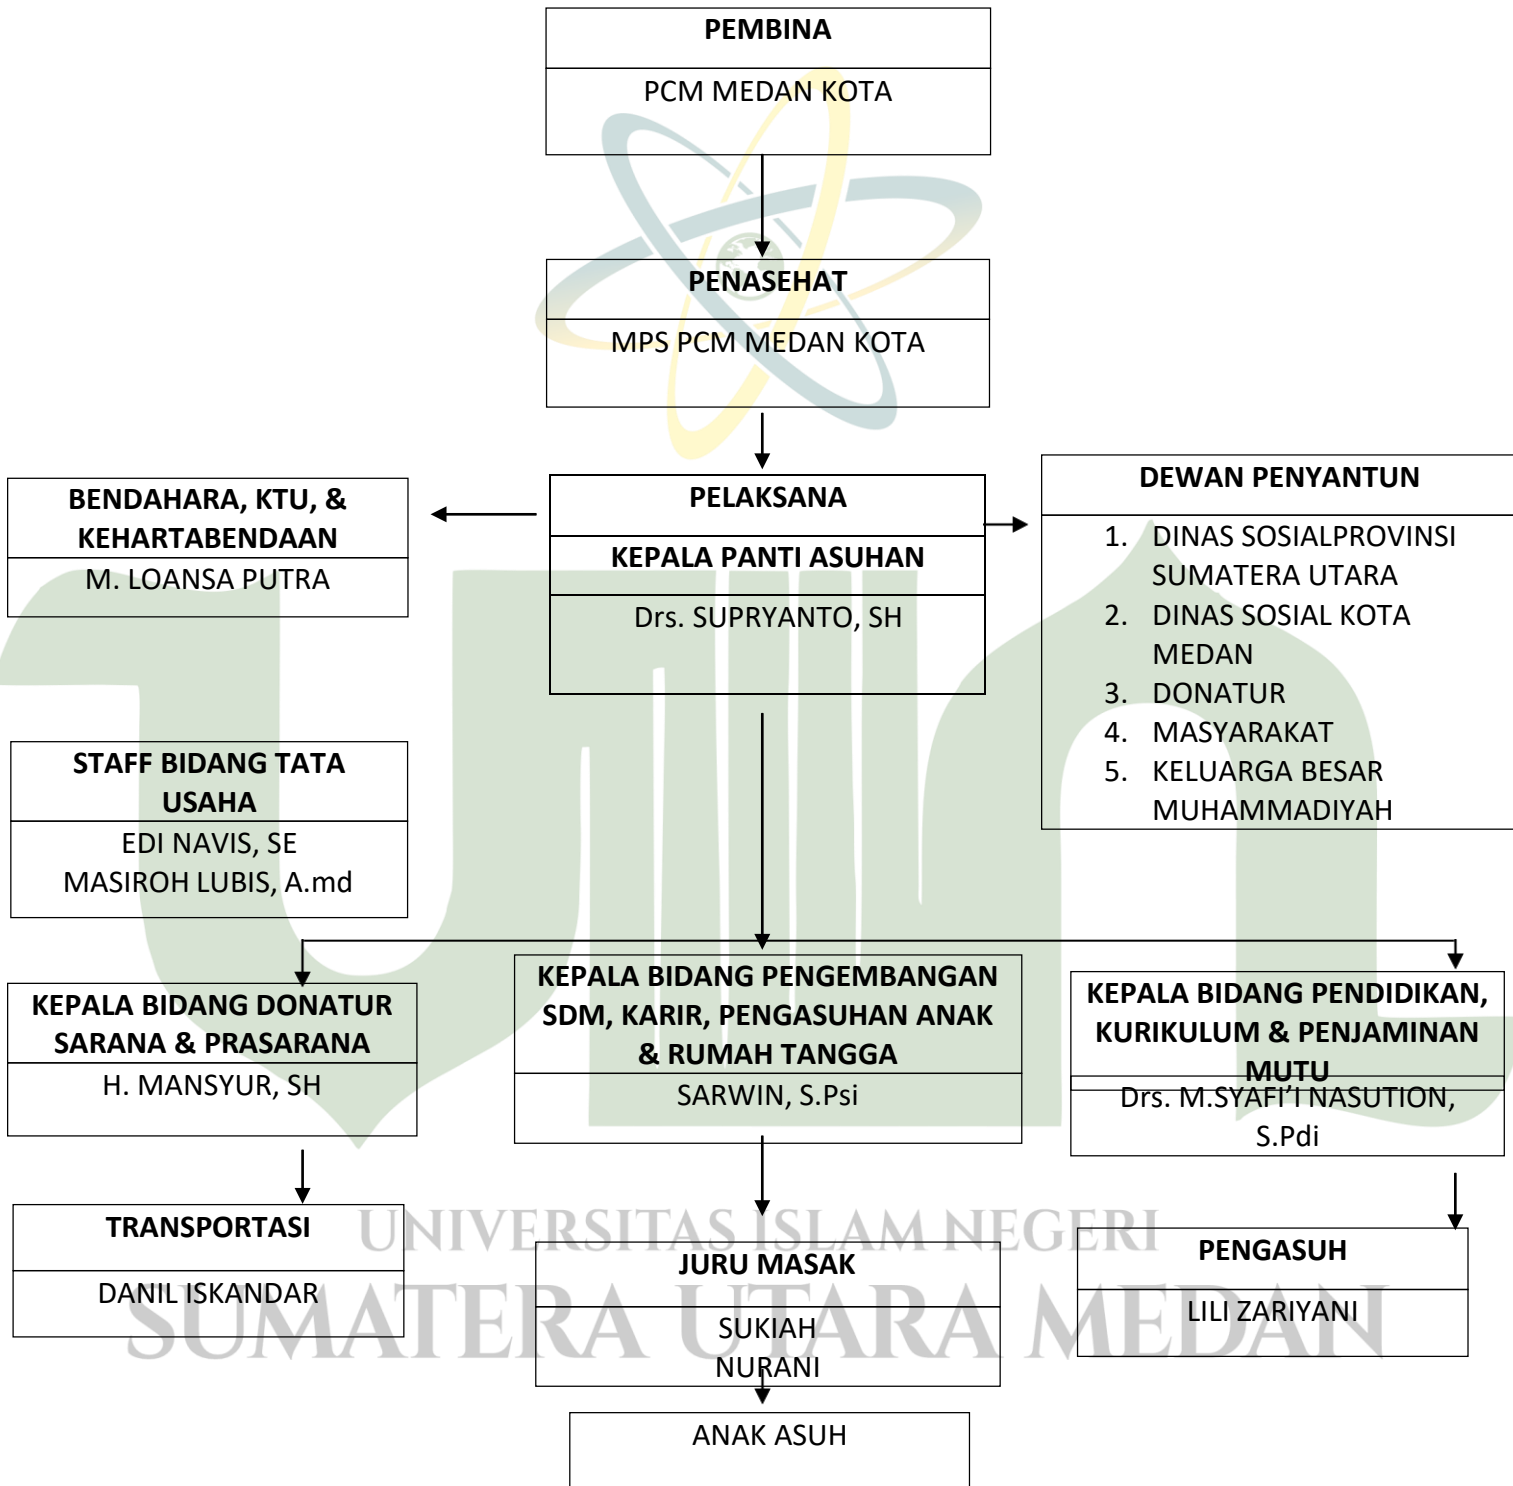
PEMBINA

PCM MEDAN KOTA

PENASEHAT

MPS PCM MEDAN KOTA

BENDAHARA, KTU, & KEHARTABENDAAN

M. LOANSA PUTRA

PELAKSANA

KEPALA PANTI ASUHAN

Drs. SUPRYANTO, SH

DEWAN PENYANTUN

1. DINAS SOSIALPROVINSI SUMATERA UTARA
2. DINAS SOSIAL KOTA MEDAN
3. DONATUR
4. MASYARAKAT
5. KELUARGA BESAR MUHAMMADIYAH

STAFF BIDANG TATA USAHA

EDI NAVIS, SE
MASIROH LUBIS, A.md

KEPALA BIDANG DONATUR SARANA & PRASARANA

H. MANSYUR, SH

KEPALA BIDANG PENGEMBANGAN SDM, KARIR, PENGASUHAN ANAK & RUMAH TANGGA

SARWIN, S.Psi

KEPALA BIDANG PENDIDIKAN, KURIKULUM & PENJAMINAN MUTU

Drs. M.SYAFI'I NASUTION, S.Pdi

TRANSPORTASI

DANIL ISKANDAR

JURU MASAK

SUKIAH
NURANI

PENGASUH

LILI ZARIYANI

ANAK ASUH

UNIVERSITAS ISLAM NEGERI
SUMATERA UTARA MEDAN